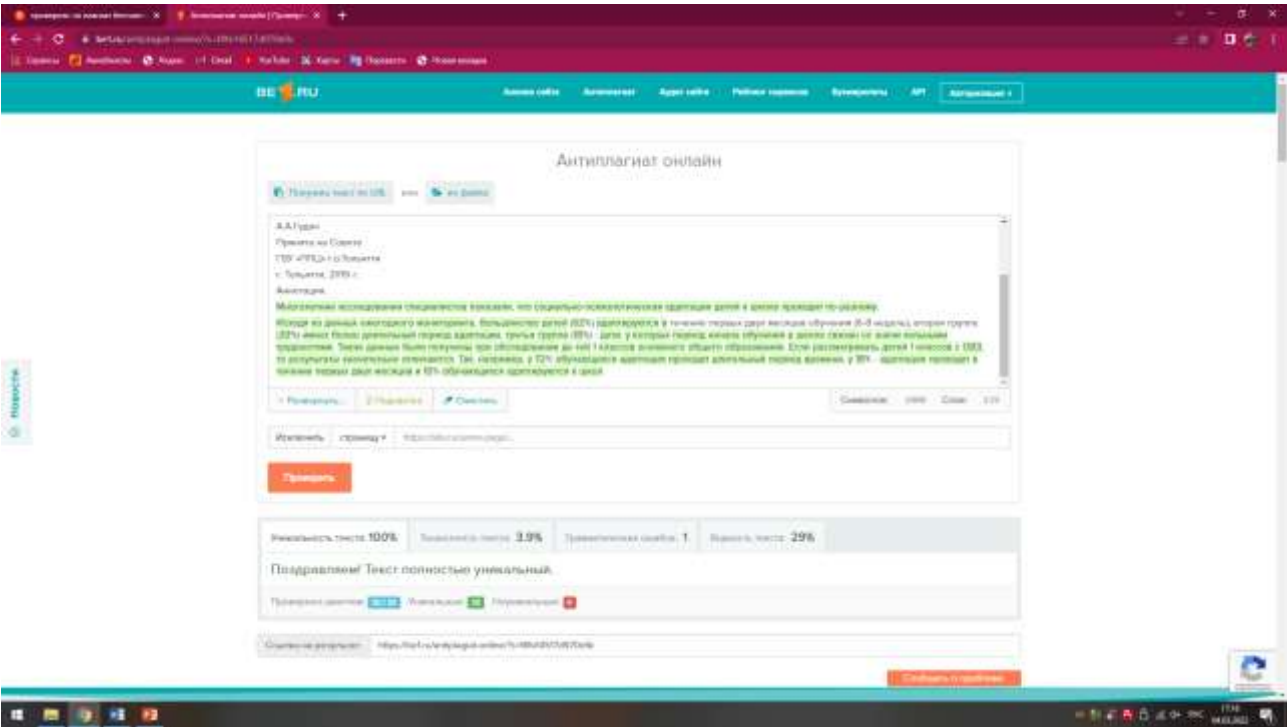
BE1.RU

Анализ сайта   Антиплагиат   Аудит сайта   Рейтинг сервисов   Букмекеры   API   Авторизация

Антиплагиат онлайн

Получить текст по URL   или   из файла

А.А.Гудко
Проекты на Совете
ГБУ «ППЦ» г.о.Тольятти
г. Тольятти, 2019 г.
Аннотация.
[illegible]

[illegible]

Проверить

Исключить   страницу   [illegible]

Проверить

Уникальность текста 100%   Заспамленность текста 3.9%   Грамматических ошибок 1   Водность текста 29%

Поздравляем! Текст полностью уникальный.

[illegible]

Ссылка на результат   https://be1.ru/antiplagiat-online/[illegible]

Сообщить о проблеме

Новости